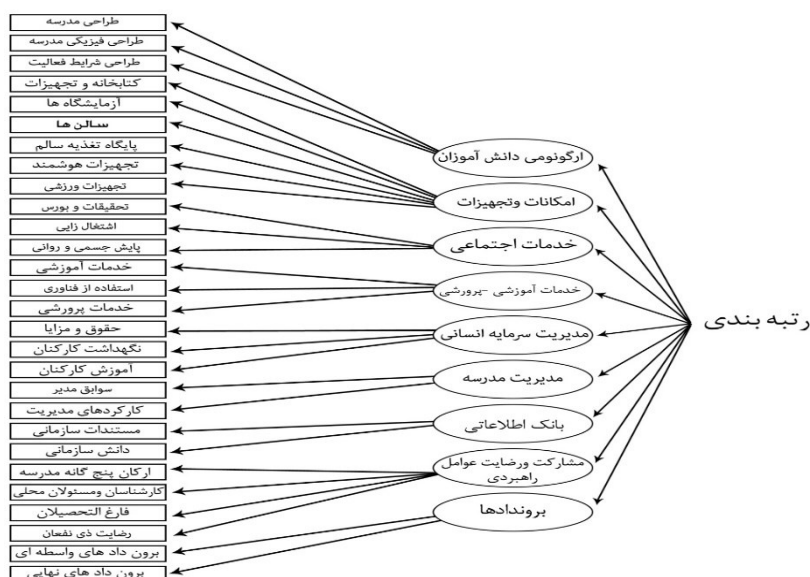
رتبه بندی

ارگونومی دانش آموزان
امکانات وتجهیزات
خدمات اجتماعی
خدمات آموزشی -پرورشی
مدیریت سرمایه انسانی
مدیریت مدرسه
بانک اطلاعاتی
مشارکت ورضایت عوامل راهبردی
بروندادها

طراحی مدرسه
طراحی فیزیکی مدرسه
طراحی شرایط فعالیت
کتابخانه و تجهیزات
آزمایشگاه ها
سالن ها
پایگاه تغذیه سالم
تجهیزات هوشمند
تجهیزات ورزشی
تحقیقات و بورس
اشتغال زایی
پایش جسمی و روانی
خدمات آموزشی
استفاده از فناوری
خدمات پرورشی
حقوق و مزایا
نگهداشت کارکنان
آموزش کارکنان
سوابق مدیر
کارکردهای مدیریت
مستندات سازمانی
دانش سازمانی
ارکان پنج گانه مدرسه
کارشناسان ومسئولان محلی
فارغ التحصیلان
رضایت ذی نفعان
برون داد های واسطه ای
برون داد های نهایی